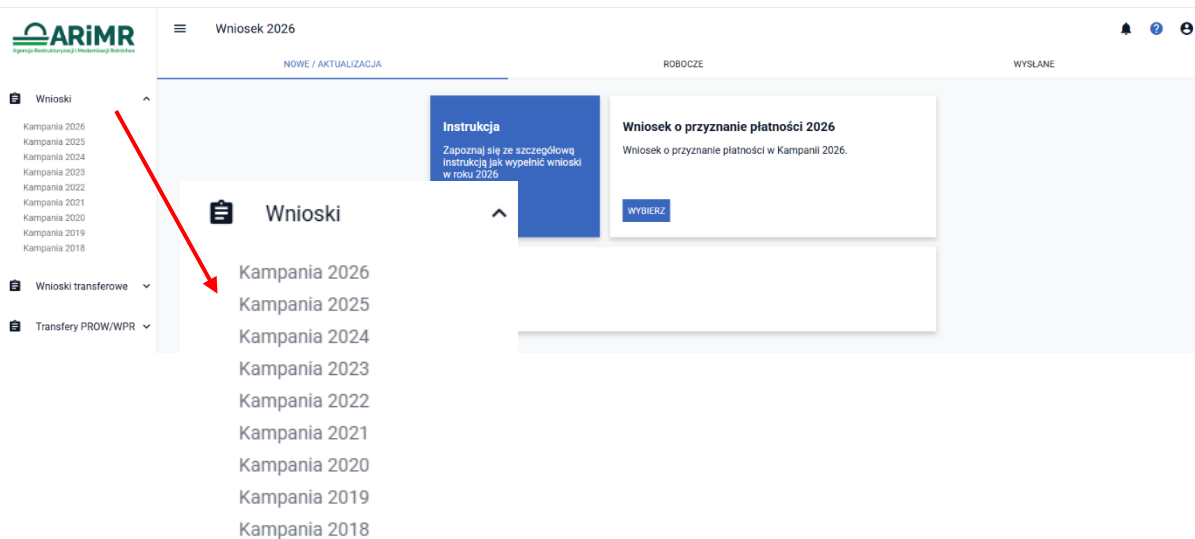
ARiMR
Agencja Restrukturyzacji i Modernizacji Rolnictwa

Wniosek 2026

NOWE / AKTUALIZACJA
ROBOCZE
WYSŁANE

Wnioski
Kampania 2026
Kampania 2025
Kampania 2024
Kampania 2023
Kampania 2022
Kampania 2021
Kampania 2020
Kampania 2019
Kampania 2018

Wnioski transferowe

Transfery PROW/WPR

Instrukcja
Zapoznaj się ze szczegółową instrukcją jak wypełnić wnioski w roku 2026

Wniosek o przyznanie płatności 2026
Wniosek o przyznanie płatności w Kampanii 2026.
WYBIERZ

Wnioski
Kampania 2026
Kampania 2025
Kampania 2024
Kampania 2023
Kampania 2022
Kampania 2021
Kampania 2020
Kampania 2019
Kampania 2018